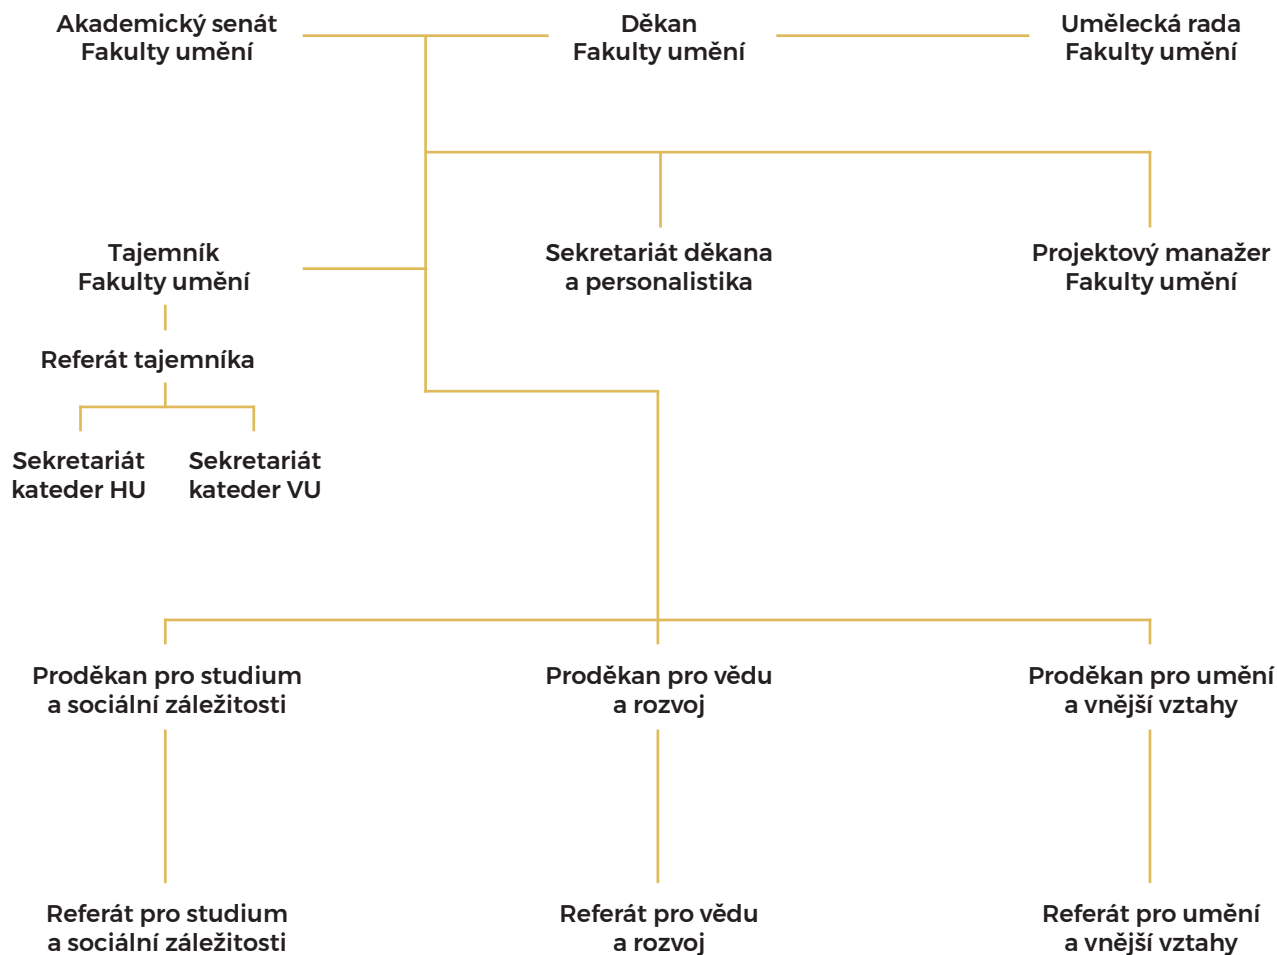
Akademický senát
Fakulty umění

Děkan
Fakulty umění

Umělecká rada
Fakulty umění

Tajemník
Fakulty umění

Sekretariát děkana
a personalistika

Projektový manažer
Fakulty umění

Referát tajemníka

Sekretariát
kateder HU

Sekretariát
kateder VU

Proděkan pro studium
a sociální záležitosti

Proděkan pro vědu
a rozvoj

Proděkan pro umění
a vnější vztahy

Referát pro studium
a sociální záležitosti

Referát pro vědu
a rozvoj

Referát pro umění
a vnější vztahy